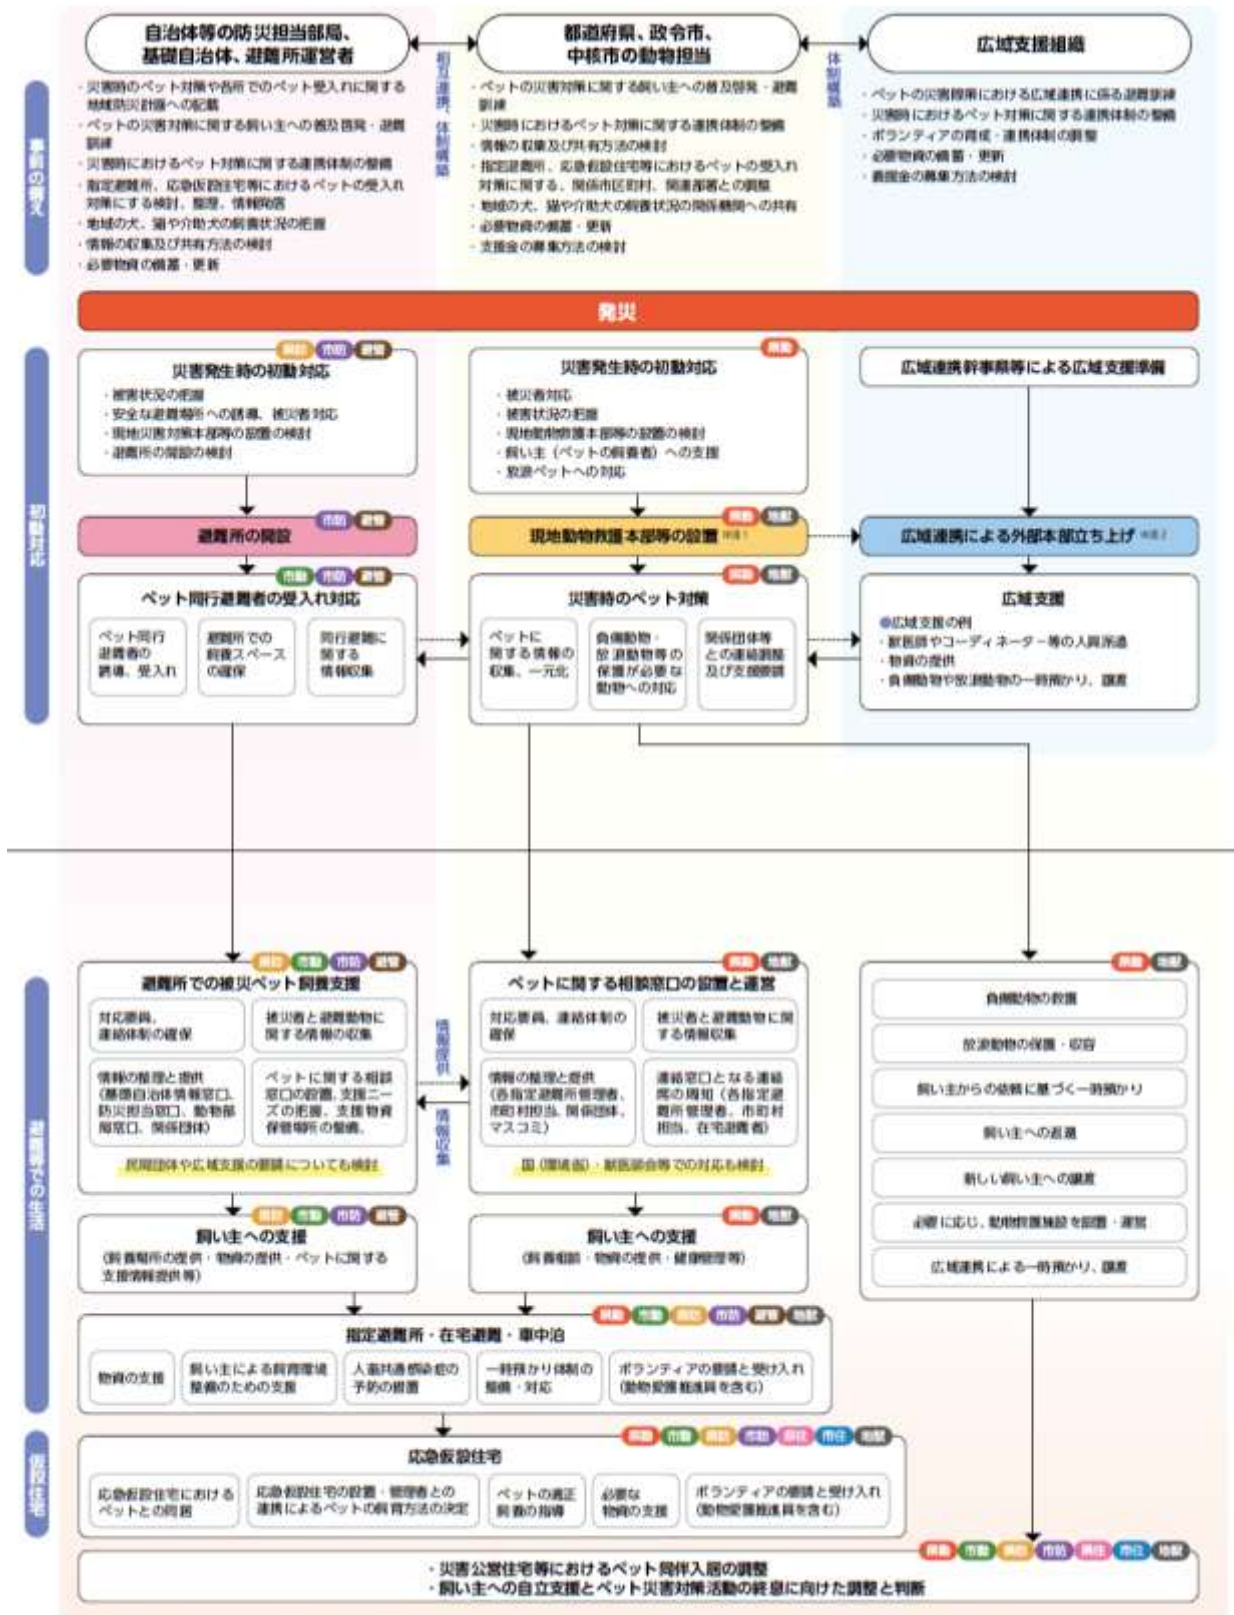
自治体等の防災担当部局、基礎自治体、避難所運営者

相互連携、体制構築

都道府県、政令市、中核市の動物担当

体制構築

広域支援組織

事前の備え

・災害時のペット対策や各所でのペット受入れに関する地域防災計画への記載
・ペットの災害対策に関する飼い主への普及啓発・避難訓練
・災害時におけるペット対策に関する連携体制の整備
・指定避難所、応急仮設住宅等におけるペットの受入れ対策にする検討、整理、情報発信
・地域の犬、猫や介助犬の飼養状況の把握
・情報の収集及び共有方法の検討
・必要物資の備蓄・更新

・ペットの災害対策に関する飼い主への普及啓発・避難訓練
・災害時におけるペット対策に関する連携体制の整備
・情報の収集及び共有方法の検討
・指定避難所、応急仮設住宅等におけるペットの受入れ対策に関する、関係市区町村、関連部署との調整
・地域の犬、猫や介助犬の飼養状況の関係機関への共有
・必要物資の備蓄・更新
・支援金の募集方法の検討

・ペットの災害対策における広域連携に係る避難訓練
・災害時におけるペット対策に関する連携体制の整備
・ボランティアの育成・連携体制の調整
・必要物資の備蓄・更新
・義援金の募集方法の検討

発災

初動対応

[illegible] 市町 避難
災害発生時の初動対応
・被害状況の把握
・安全な避難場所への誘導、被災者対応
・現地災害対策本部等の設置の検討
・避難所の開設の検討

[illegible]
災害発生時の初動対応
・被災者対応
・被害状況の把握
・現地動物救護本部等の設置の検討
・飼い主(ペットの飼養者)への支援
・放浪ペットへの対応

広域連携幹事県等による広域支援準備

市町 避難
避難所の開設

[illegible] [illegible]
現地動物救護本部等の設置 ※注1

広域連携による外部本部立ち上げ ※注2

市町 市町 避難
ペット同行避難者の受入れ対応
ペット同行避難者の誘導、受入れ
避難所での飼養スペースの確保
同行避難に関する情報収集

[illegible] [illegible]
災害時のペット対策
ペットに関する情報の収集、一元化
負傷動物・放浪動物等の保護が必要な動物への対応
関係団体等との連絡調整及び支援要請

広域支援
●広域支援の例
・獣医師やコーディネーター等の人員派遣
・物資の提供
・負傷動物や放浪動物の一時預かり、譲渡

避難所での生活

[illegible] 市町 市町 避難
避難所での被災ペット飼養支援
対応要員、連絡体制の確保
被災者と避難動物に関する情報の収集
情報の整理と提供(都道府県情報窓口、防災担当窓口、動物部局窓口、関係団体)
ペットに関する相談窓口の設置、支援ニーズの把握、支援物資保管場所の整備。
民間団体や広域支援の要請についても検討

情報提供
情報収集

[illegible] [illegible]
ペットに関する相談窓口の設置と運営
対応要員、連絡体制の確保
被災者と避難動物に関する情報収集
情報の整理と提供(各指定避難所管理者、市町村担当、関係団体、マスコミ)
連絡窓口となる連絡網の周知(各指定避難所管理者、市町村担当、在宅避難者)
国(環境省)・獣医師会等での対応も検討

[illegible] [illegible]
負傷動物の救護
放浪動物の保護・収容
飼い主からの依頼に基づく一時預かり
飼い主への返還
新しい飼い主への譲渡
必要に応じ、動物救護施設を設置・運営
広域連携による一時預かり、譲渡

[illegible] 市町 市町 避難
飼い主への支援
(飼養場所の提供・物資の提供・ペットに関する支援情報提供等)

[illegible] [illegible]
飼い主への支援
(飼養相談・物資の提供・健康管理等)

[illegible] 市町 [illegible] 市町 避難 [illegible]
指定避難所・在宅避難・車中泊
物資の支援
飼い主による飼育環境整備のための支援
人畜共通感染症の予防の措置
一時預かり体制の整備・対応
ボランティアの受援と受け入れ(動物愛護推進員を含む)

仮設住宅

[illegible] 市町 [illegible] 市町 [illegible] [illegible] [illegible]
応急仮設住宅
応急仮設住宅におけるペットとの同居
応急仮設住宅の設置・管理者との連携によるペットの飼育方法の決定
ペットの適正飼養の指導
必要な物資の支援
ボランティアの受援と受け入れ(動物愛護推進員を含む)

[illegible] 市町 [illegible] 市町 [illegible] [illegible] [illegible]
・災害公営住宅等におけるペット同伴入居の調整
・飼い主への自立支援とペット災害対策活動の終息に向けた調整と判断